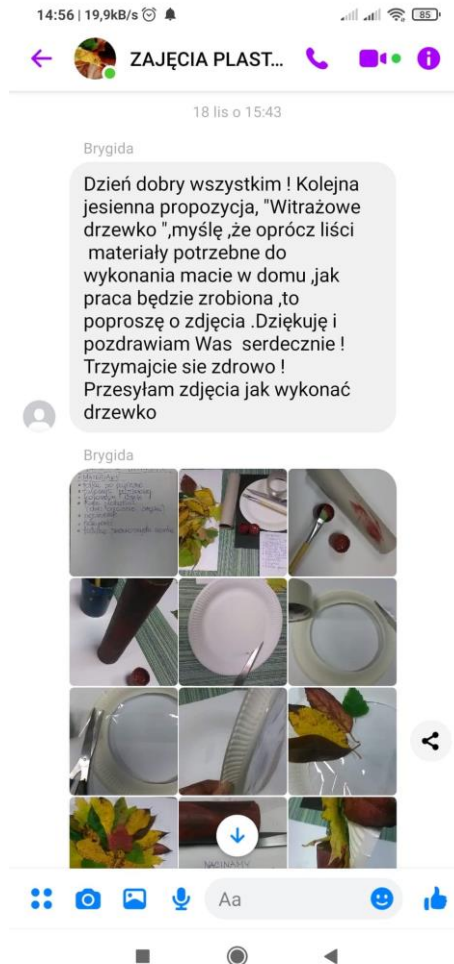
14:56 | 19,9kB/s

85

ZAJĘCIA PLAST...

18 lis o 15:43

Brygida

Dzień dobry wszystkim ! Kolejna jesienna propozycja, "Witrażowe drzewko ",myślę ,że oprócz liści materiały potrzebne do wykonania macie w domu ,jak praca będzie zrobiona ,to poproszę o zdjęcia .Dziękuję i pozdrawiam Was serdecznie ! Trzymajcie sie zdrowo ! Przesyłam zdjęcia jak wykonać drzewko

Brygida

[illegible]

Aa